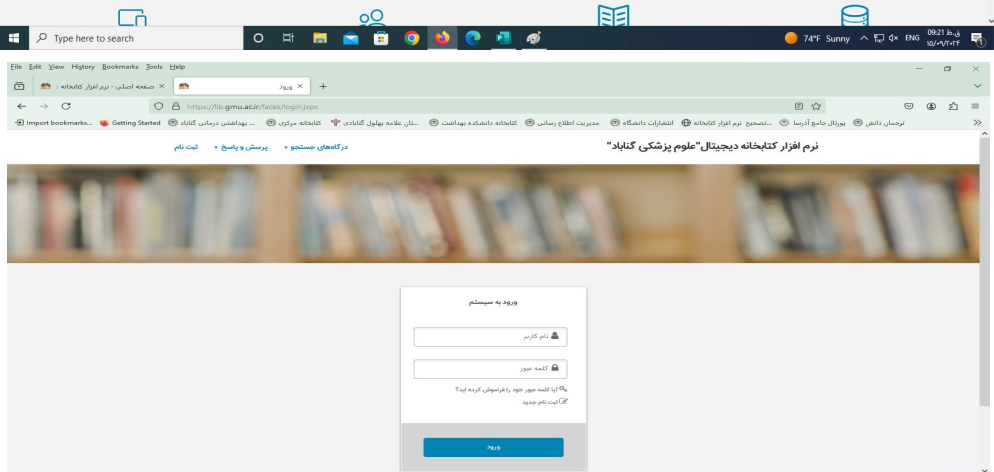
Type here to search

74°F Sunny ENG 09:21 ق.ظ ۱۵/۰۹/۲۰۲۴

File Edit View History Bookmarks Tools Help

صفحه اصلی - نرم افزار کتابخانه ×
ورود ×

https://lib.gmu.ac.ir/faces/login.jspx

Import bookmarks... Getting Started ... بهداشتی درمانی گناباد کتابخانه مرکزی ...ستان علامه بهلول گنابادی کتابخانه دانشکده بهداشت مدیریت اطلاع رسانی انتشارات دانشگاه ...تصحیح نرم افزار کتابخانه پورتال جامع آدرسا ترجمان دانش

نرم افزار کتابخانه دیجیتال"علوم پزشکی گناباد"

درگاه‌های جستجو ▾ پرسش و پاسخ ▾ ثبت نام

ورود به سیستم

نام کاربر

کلمه عبور

آیا کلمه عبور خود را فراموش کرده اید؟

ثبت نام جدید

ورود